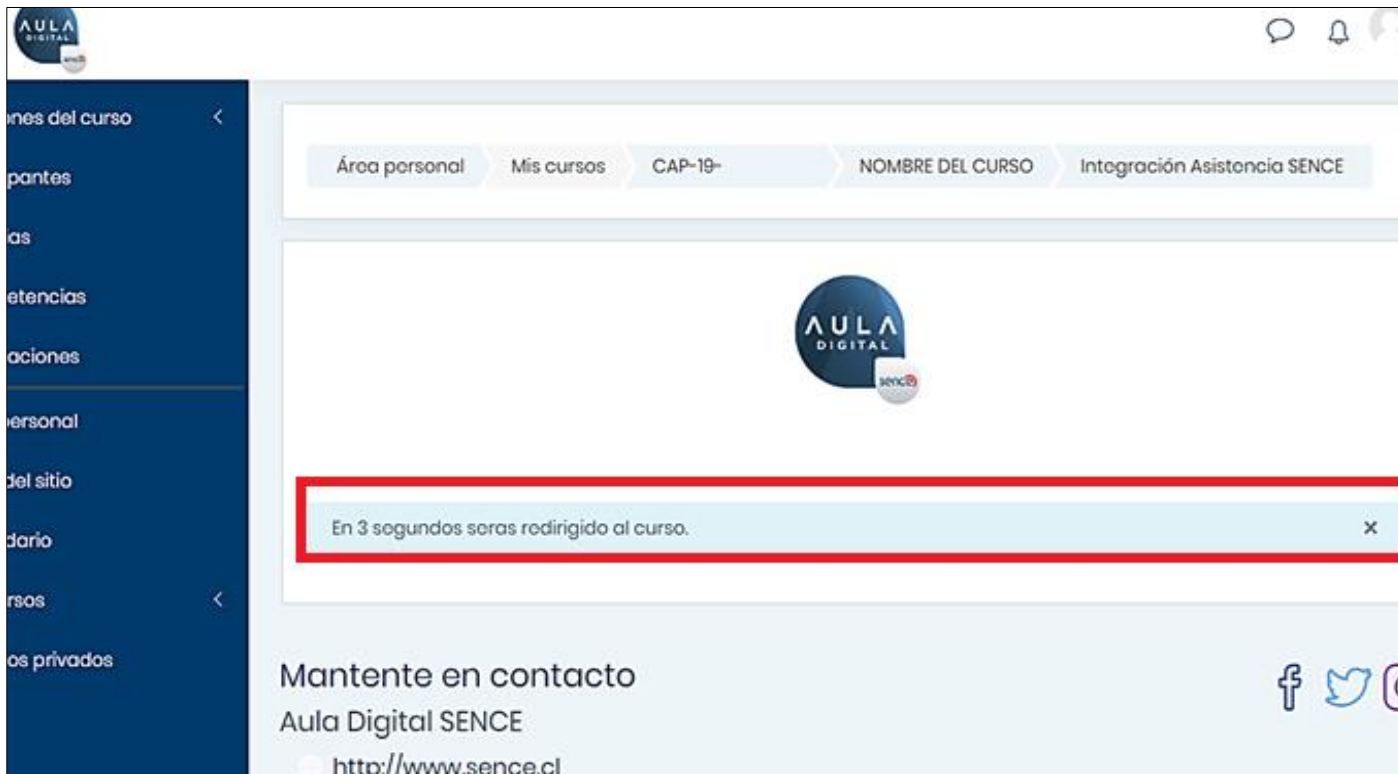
AULA DIGITAL sence

ones del curso
pantes
as
etencias
aciones
personal
del sitio
dario
rsos
os privados

Área personal | Mis cursos | CAP-19- | NOMBRE DEL CURSO | Integración Asistencia SENCE

AULA DIGITAL sence

En 3 segundos seras redirigido al curso.

×

Mantente en contacto
Aula Digital SENCE
http://www.sence.cl